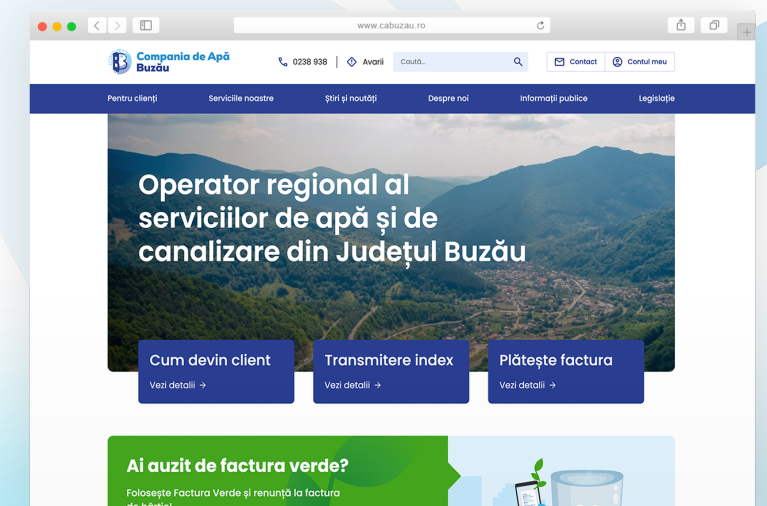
www.cabuzau.ro

Compania de Apă Buzău

0238 938 | Avarii

Caută...

Contact

Contul meu

Pentru clienți
Serviciile noastre
Știri și noutăți
Despre noi
Informații publice
Legislație

Operator regional al serviciilor de apă și de canalizare din Județul Buzău

Cum devin client
Vezi detalii →

Transmitere index
Vezi detalii →

Plătește factura
Vezi detalii →

Ai auzit de factura verde?

Folosește Factura Verde și renunță la factura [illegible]